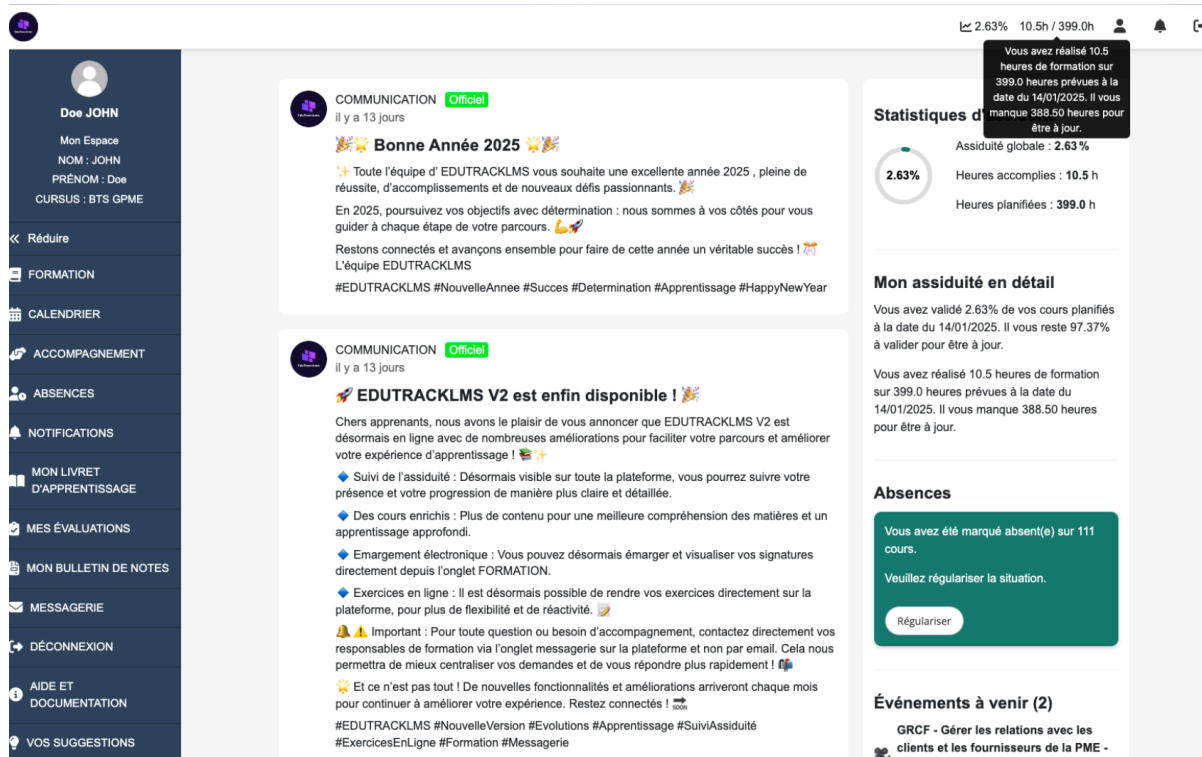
2.63% 10.5h / 399.0h

Vous avez réalisé 10.5 heures de formation sur 399.0 heures prévues à la date du 14/01/2025. Il vous manque 388.50 heures pour être à jour.

Doe JOHN
Mon Espace
NOM : JOHN
PRÉNOM : Doe
CURSUS : BTS GPME

« Réduire
FORMATION
CALENDRIER
ACCOMPAGNEMENT
ABSENCES
NOTIFICATIONS
MON LIVRET D'APPRENTISSAGE
MES ÉVALUATIONS
MON BULLETIN DE NOTES
MESSAGERIE
DÉCONNEXION
AIDE ET DOCUMENTATION
VOS SUGGESTIONS

COMMUNICATION Officiel
il y a 13 jours

🎉🌟 Bonne Année 2025 🌟🎉

✨ Toute l'équipe d' EDUTRACKLMS vous souhaite une excellente année 2025 , pleine de réussite, d'accomplissements et de nouveaux défis passionnants. 🎉

En 2025, poursuivez vos objectifs avec détermination : nous sommes à vos côtés pour vous guider à chaque étape de votre parcours. 💪🚀

Restons connectés et avançons ensemble pour faire de cette année un véritable succès ! 🎊
L'équipe EDUTRACKLMS

#EDUTRACKLMS #NouvelleAnnee #Succes #Determination #Apprentissage #HappyNewYear

COMMUNICATION Officiel
il y a 13 jours

🚀 EDUTRACKLMS V2 est enfin disponible ! 🎉

Chers apprenants, nous avons le plaisir de vous annoncer que EDUTRACKLMS V2 est désormais en ligne avec de nombreuses améliorations pour faciliter votre parcours et améliorer votre expérience d'apprentissage ! 📚✨

🔷 Suivi de l'assiduité : Désormais visible sur toute la plateforme, vous pourrez suivre votre présence et votre progression de manière plus claire et détaillée.

🔷 Des cours enrichis : Plus de contenu pour une meilleure compréhension des matières et un apprentissage approfondi.

🔷 Emargement électronique : Vous pouvez désormais émarger et visualiser vos signatures directement depuis l'onglet FORMATION.

🔷 Exercices en ligne : Il est désormais possible de rendre vos exercices directement sur la plateforme, pour plus de flexibilité et de réactivité. 📝

🔔⚠️ Important : Pour toute question ou besoin d'accompagnement, contactez directement vos responsables de formation via l'onglet messagerie sur la plateforme et non par email. Cela nous permettra de mieux centraliser vos demandes et de vous répondre plus rapidement ! 📬

🌟 Et ce n'est pas tout ! De nouvelles fonctionnalités et améliorations arriveront chaque mois pour continuer à améliorer votre expérience. Restez connectés ! 🔜

#EDUTRACKLMS #NouvelleVersion #Evolutions #Apprentissage #SuiviAssiduité #ExercicesEnLigne #Formation #Messagerie

Statistiques d

2.63%
Assiduité globale : 2.63%
Heures accomplies : 10.5 h
Heures planifiées : 399.0 h

Mon assiduité en détail

Vous avez validé 2.63% de vos cours planifiés à la date du 14/01/2025. Il vous reste 97.37% à valider pour être à jour.

Vous avez réalisé 10.5 heures de formation sur 399.0 heures prévues à la date du 14/01/2025. Il vous manque 388.50 heures pour être à jour.

Absences

Vous avez été marqué absent(e) sur 111 cours.

Veuillez régulariser la situation.

Régulariser

Événements à venir (2)

GRCF - Gérer les relations avec les clients et les fournisseurs de la PME -